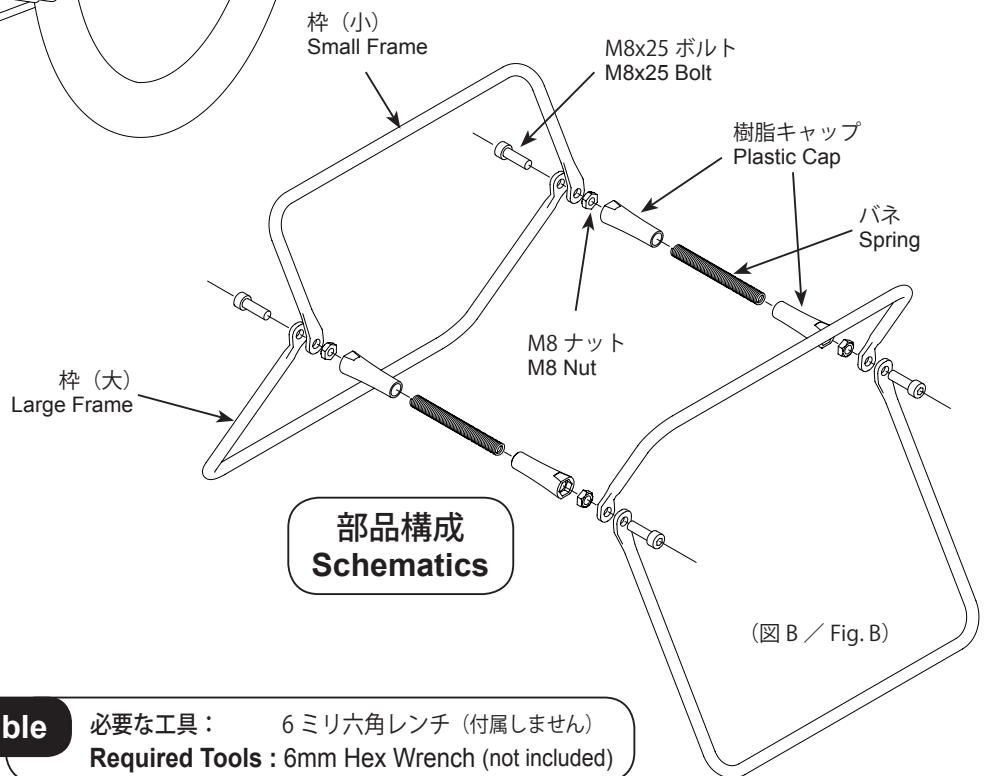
枠（小）
Small Frame

M8x25 ボルト
M8x25 Bolt

樹脂キャップ
Plastic Cap

バネ
Spring

M8 ナット
M8 Nut

枠（大）
Large Frame

部品構成
Schematics

（図 B ／ Fig. B）

ble

必要な工具： 6 ミリ六角レンチ（付属しません）
Required Tools : 6mm Hex Wrench (not included)